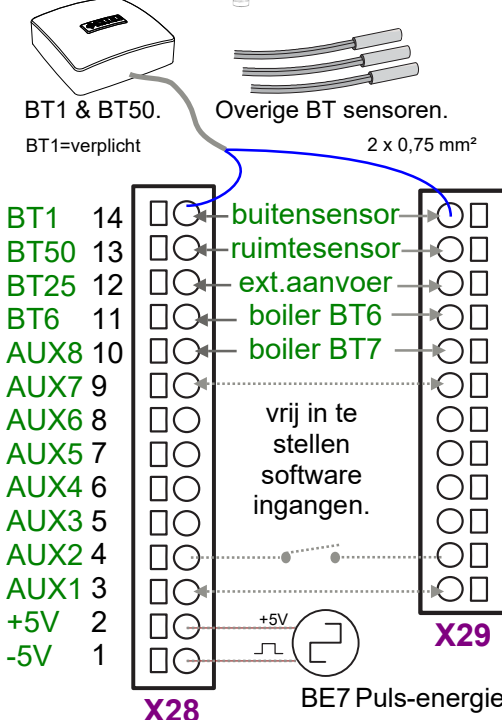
BT1 & BT50.

Overige BT sensoren.

BT1=verplicht

2 x 0,75 mm²

BT1 14
BT50 13
BT25 12
BT6 11
AUX8 10
AUX7 9
AUX6 8
AUX5 7
AUX4 6
AUX3 5
AUX2 4
AUX1 3
+5V 2
-5V 1

buitensensor
ruimtesensor
ext.aanvoer
boiler BT6
boiler BT7

vrij in te stellen software ingangen.

+5V

X29

X28

BE7 Puls-energie